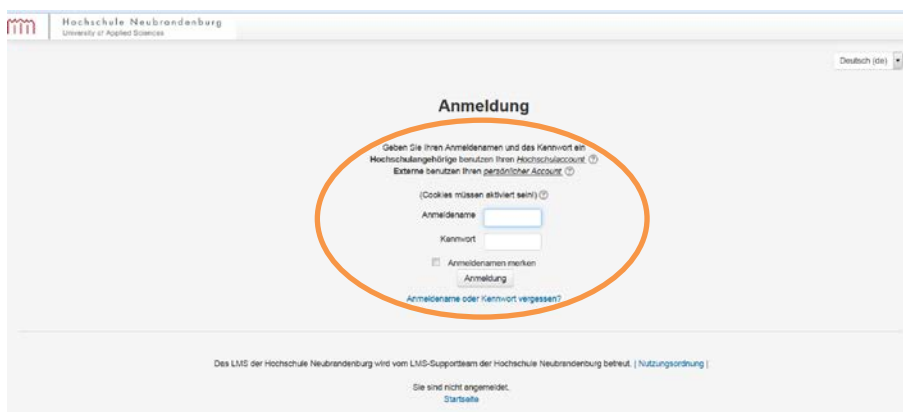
Hochschule Neubrandenburg
University of Applied Sciences

Deutsch (de)

Anmeldung

Geben Sie Ihren Anmeldenamen und das Kennwort ein
Hochschulangehörige benutzen Ihren Hochschulaccount
Externe benutzen Ihren persönlicher Account

(Cookies müssen aktiviert sein!)

Anmeldename

Kennwort

Anmeldenamen merken

Anmeldung

Anmeldename oder Kennwort vergessen?

Das LMS der Hochschule Neubrandenburg wird vom LMS-Supportteam der Hochschule Neubrandenburg betreut. | Nutzungsordnung |

Sie sind nicht angemeldet.
Startseite